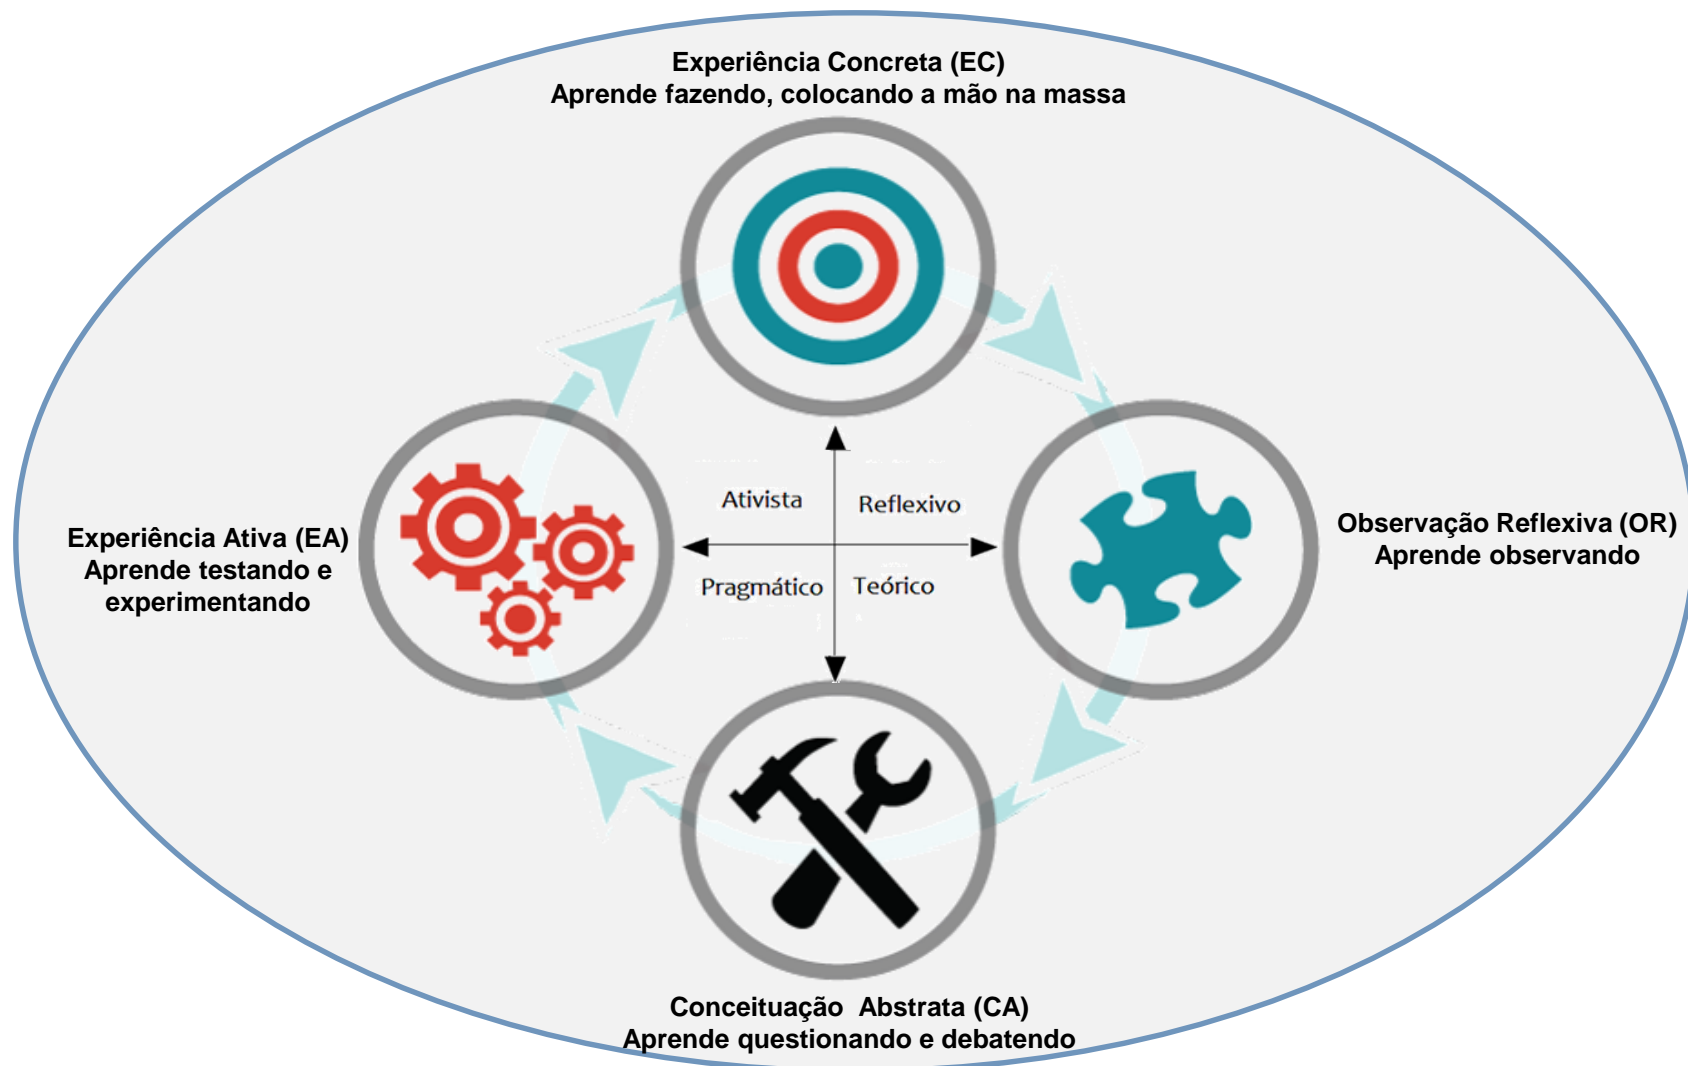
Experiência Concreta (EC)
Aprende fazendo, colocando a mão na massa

Experiência Ativa (EA)
Aprende testando e experimentando

Ativista

Reflexivo

Pragmático

Teórico

Observação Reflexiva (OR)
Aprende observando

Conceituação Abstrata (CA)
Aprende questionando e debatendo